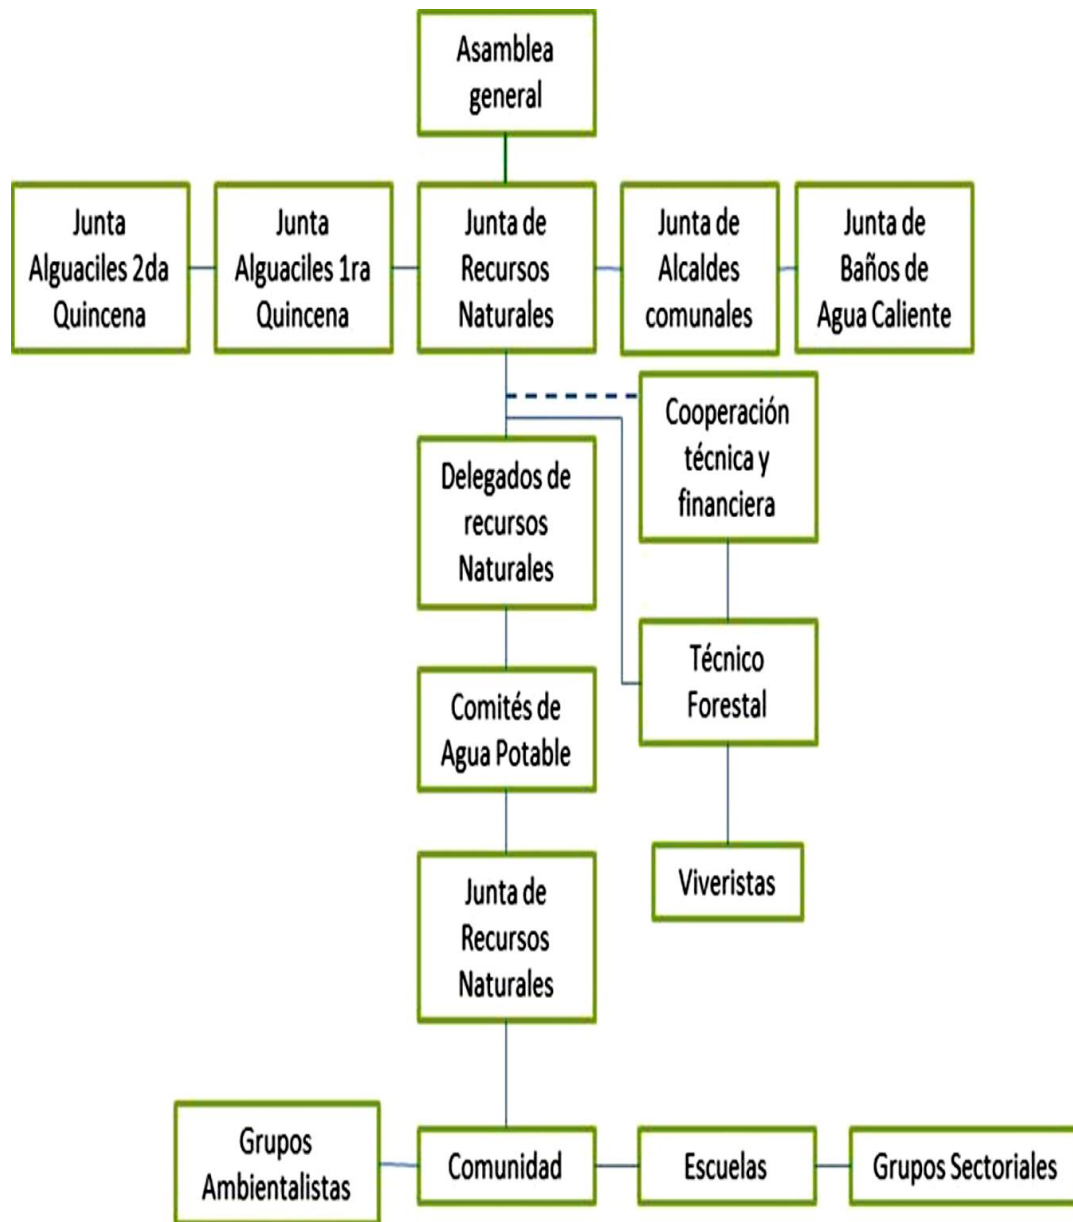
Asamblea general

Junta Alguaciles 2da Quincena

Junta Alguaciles 1ra Quincena

Junta de Recursos Naturales

Junta de Alcaldes comunales

Junta de Baños de Agua Caliente

Cooperación técnica y financiera

Delegados de recursos Naturales

Técnico Forestal

Comités de Agua Potable

Viveristas

Junta de Recursos Naturales

Grupos Ambientalistas

Comunidad

Escuelas

Grupos Sectoriales